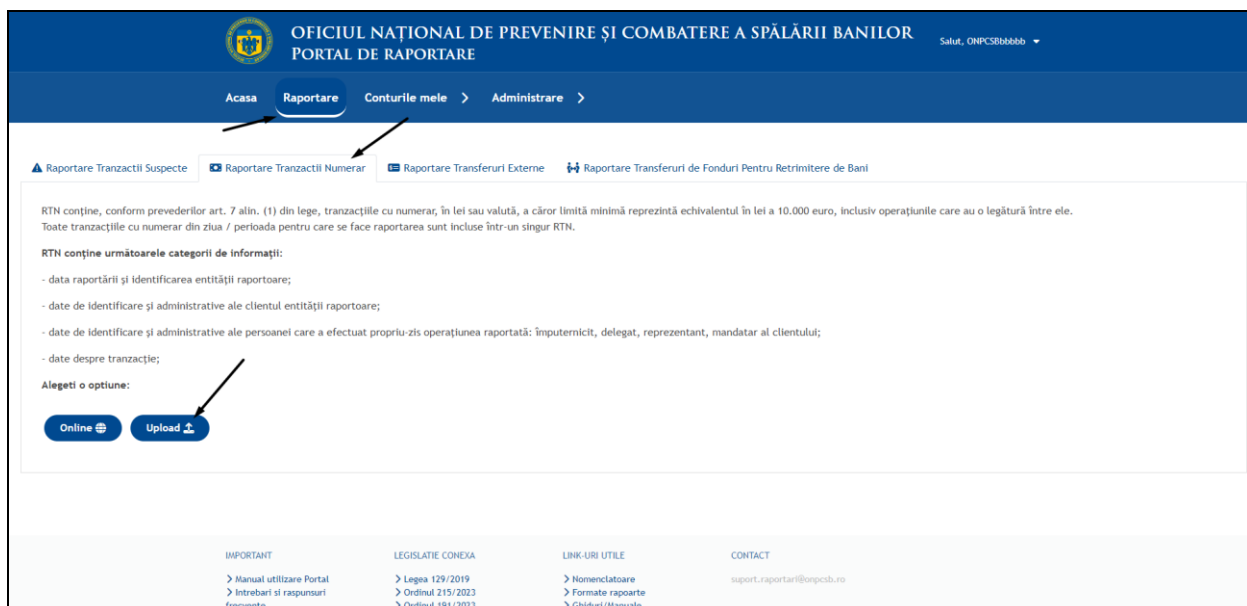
OFICIUL NAȚIONAL DE PREVENIRE ȘI COMBATERE A SPĂLĂRII BANILOR
PORTAL DE RAPORTARE

Salut, ONPCSBbbbbb

Acasa Raportare Conturile mele > Administrare >

Raportare Tranzactii Suspecte | Raportare Tranzactii Numerar | Raportare Transferuri Externe | Raportare Transferuri de Fonduri Pentru Retrimitere de Bani

RTN conține, conform prevederilor art. 7 alin. (1) din lege, tranzacțiile cu numerar, în lei sau valută, a căror limită minimă reprezintă echivalentul în lei a 10.000 euro, inclusiv operațiunile care au o legătură între ele. Toate tranzacțiile cu numerar din ziua / perioada pentru care se face raportarea sunt incluse într-un singur RTN.

RTN conține următoarele categorii de informații:

- data raportării și identificarea entității raportoare;

- date de identificare și administrative ale clientul entității raportoare;

- date de identificare și administrative ale persoanei care a efectuat propriu-zis operațiunea raportată: împuternicit, delegat, reprezentant, mandatar al clientului;

- date despre tranzacție;

Alegeti o optiune:

Online Upload

IMPORTANT
> Manual utilizare Portal
> Intrebari si raspunsuri frecvente

LEGISLATIE CONEXA
> Legea 129/2019
> Ordinul 215/2023
> Ordinul 191/2023

LINK-URI UTILE
> Nomenclatoare
> Formate rapoarte
> Ghiduri/Manuale

CONTACT
suport.raportari@onpcsb.ro